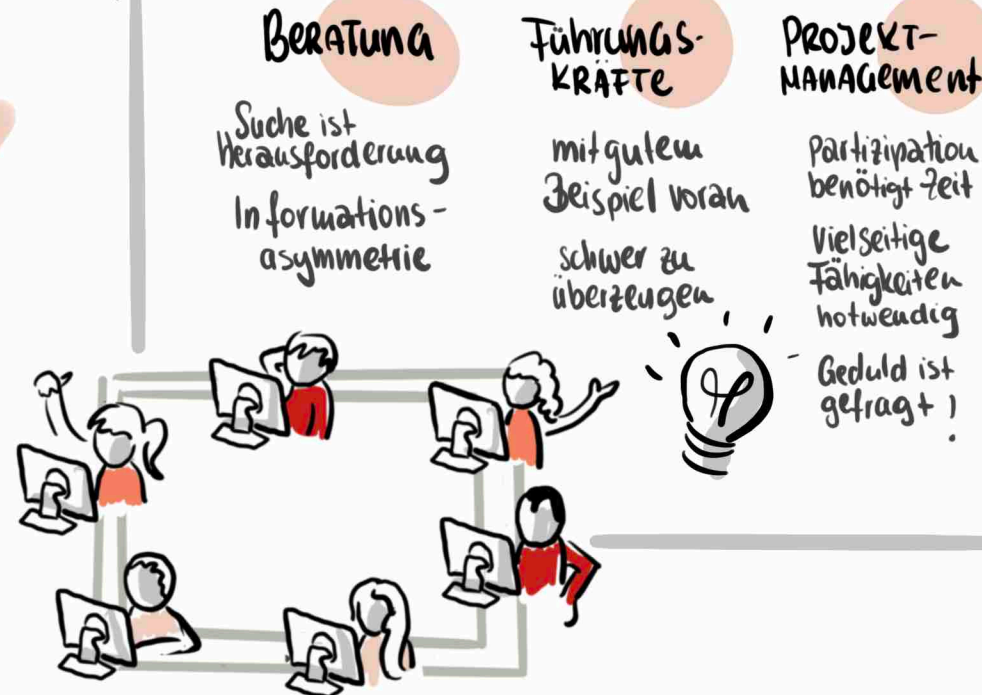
BERATUNG

Suche ist Herausforderung

Informations-asymmetrie

FÜHRUNGS-KRÄFTE

mit gutem Beispiel voran

schwer zu überzeugen

PROJEKT-MANAGEMENT

Partizipation benötigt Zeit

Vielseitige Fähigkeiten notwendig

Geduld ist gefragt!